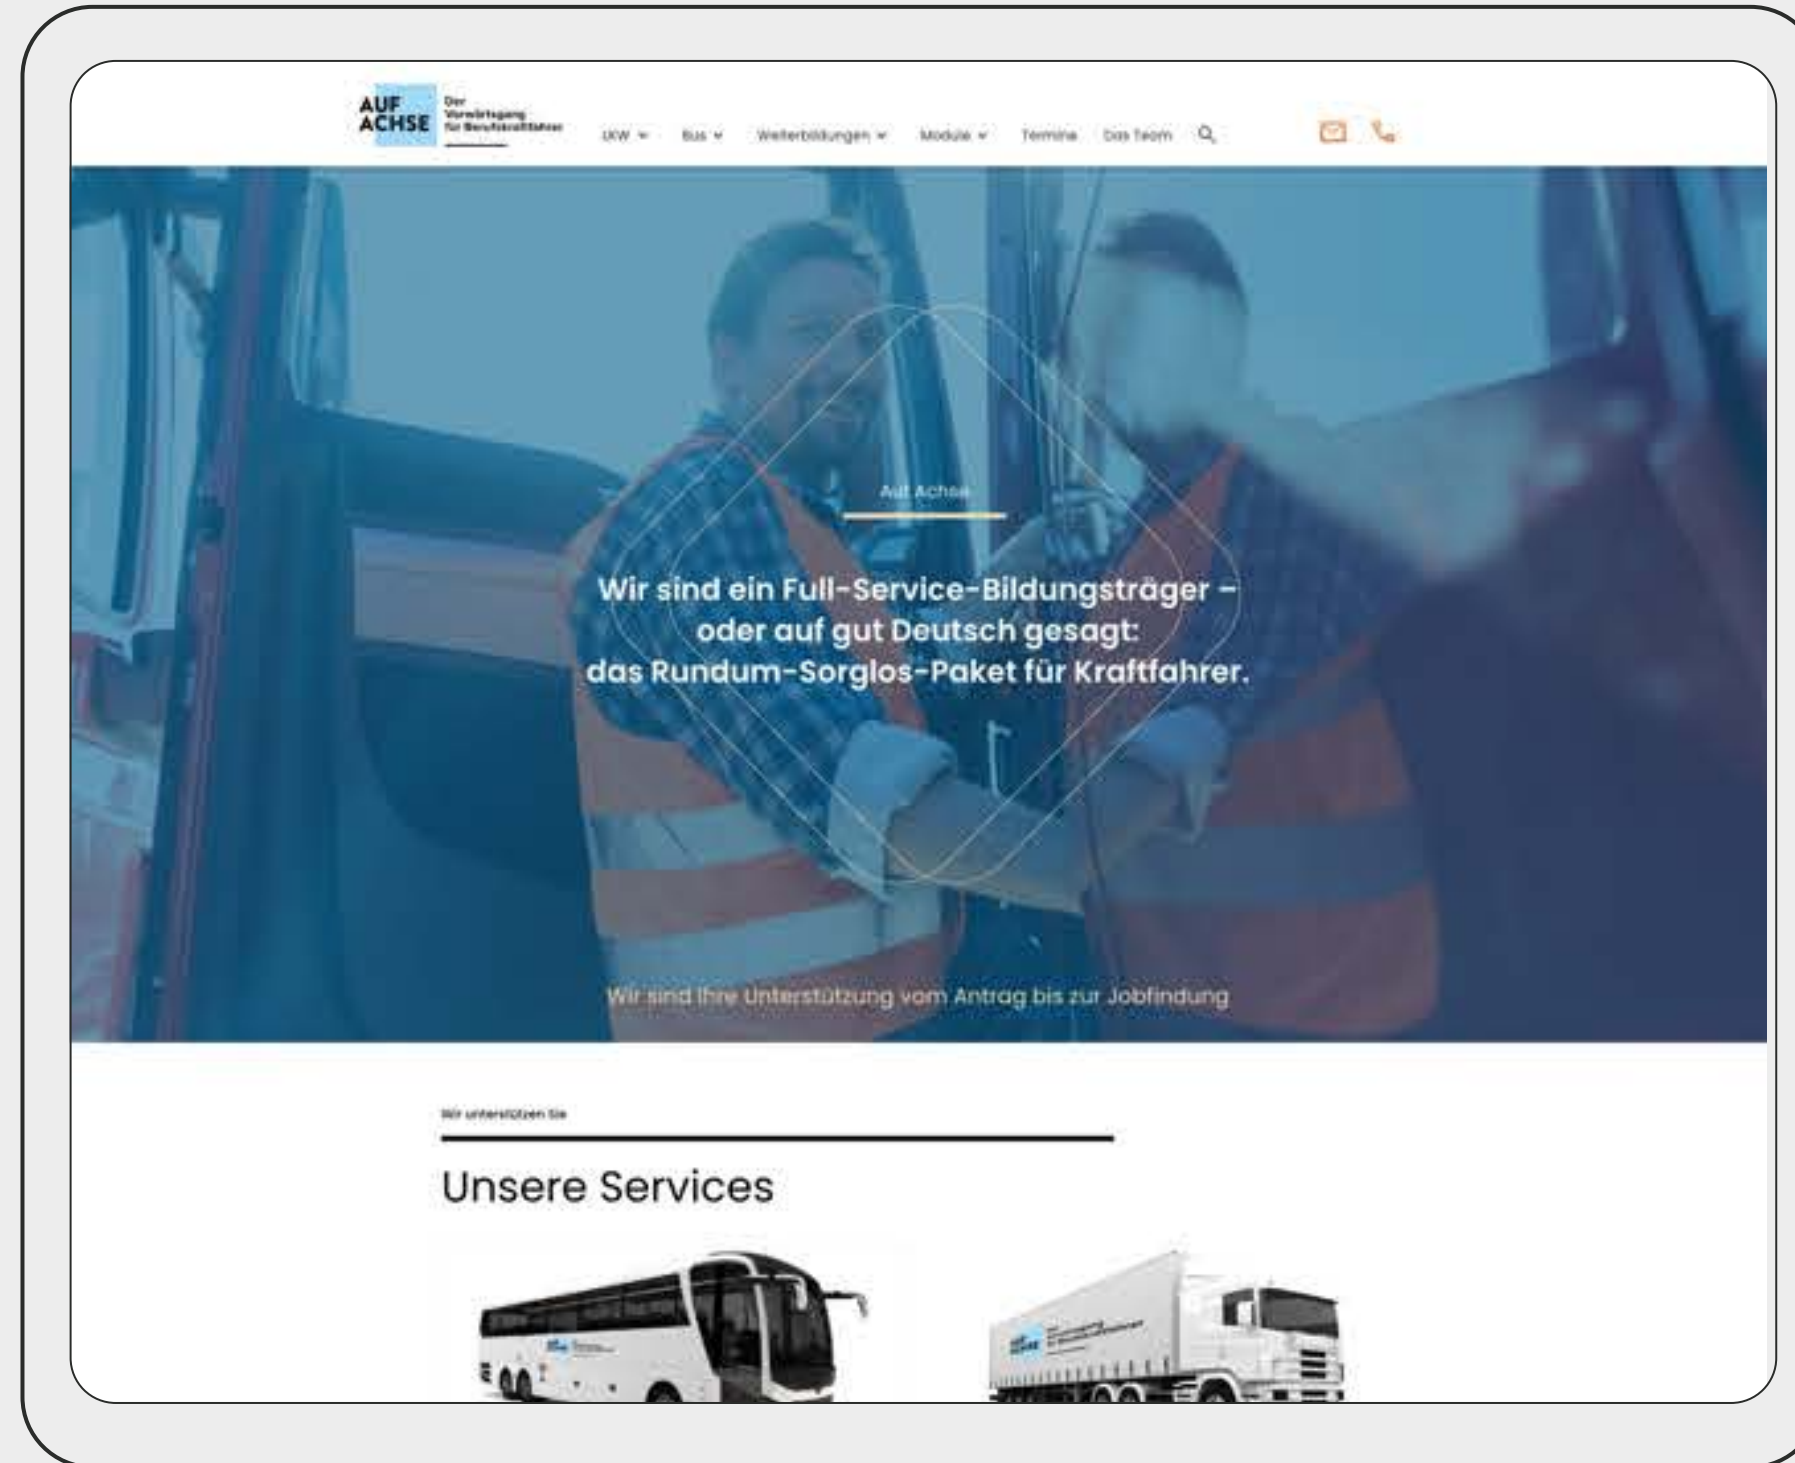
AUF ACHSE Der Vorwärtsgang für Berufskraftfahrer

LKW Bus Weiterbildungen Module Termine Das Team

Auf Achse

Wir sind ein Full-Service-Bildungsträger – oder auf gut Deutsch gesagt: das Rundum-Sorglos-Paket für Kraftfahrer.

Wir sind Ihre Unterstützung vom Antrag bis zur Jobfindung

Wir unterstützen Sie

Unsere Services